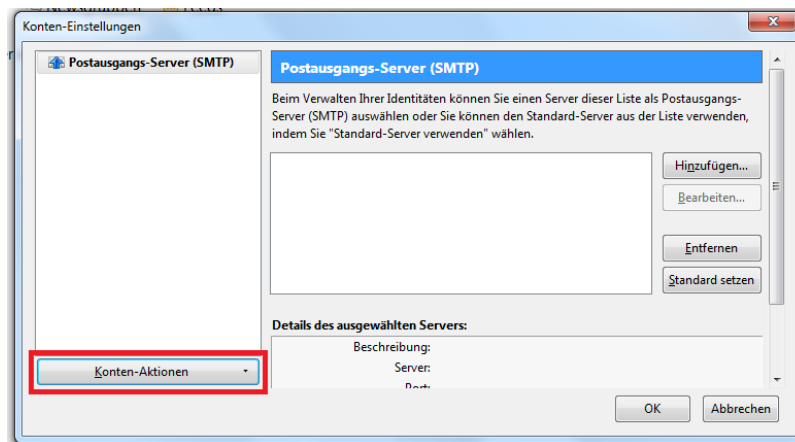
Konten-Einstellungen

Postausgangs-Server (SMTP)

Postausgangs-Server (SMTP)

Beim Verwalten Ihrer Identitäten können Sie einen Server dieser Liste als Postausgangs-Server (SMTP) auswählen oder Sie können den Standard-Server aus der Liste verwenden, indem Sie "Standard-Server verwenden" wählen.

Hinzufügen...

Bearbeiten...

Entfernen

Standard setzen

Details des ausgewählten Servers:

Beschreibung:

Server:

Port:

Konten-Aktionen

OK

Abbrechen